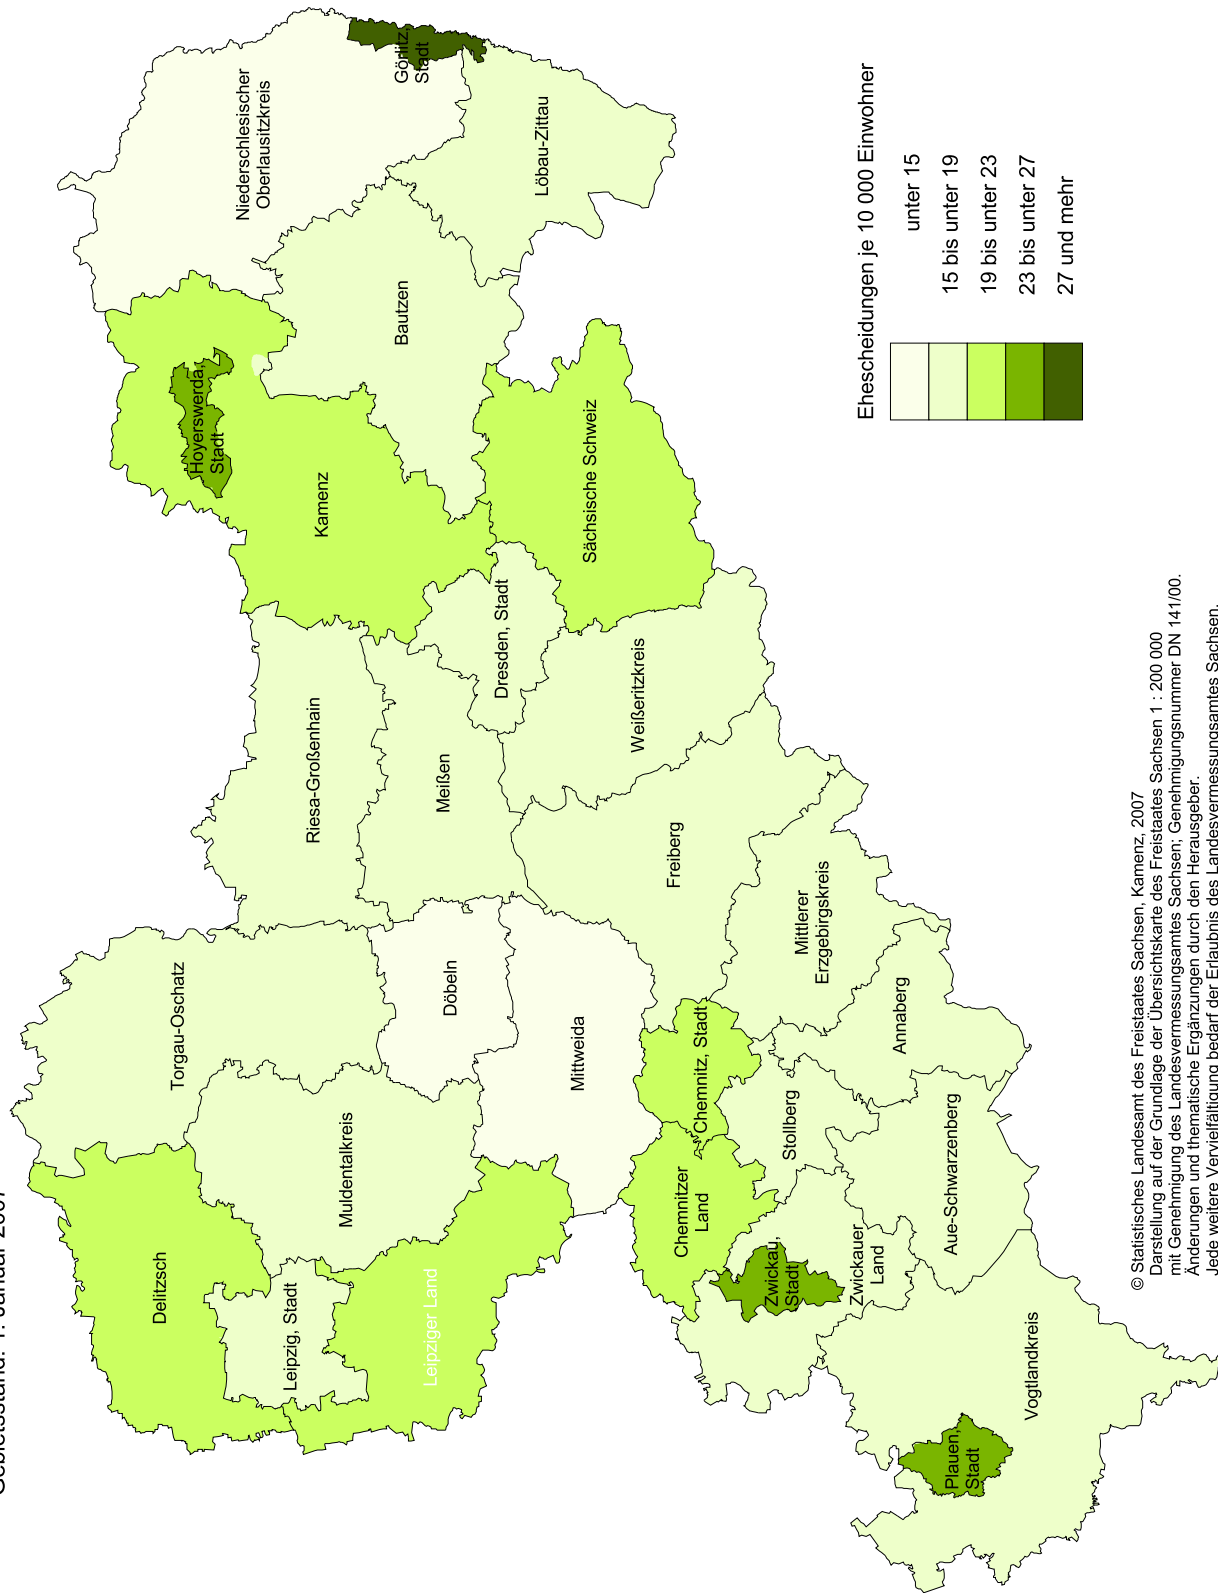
Gebietsstand: 1. Januar 2007

Görlitz, Stadt
Niederschlesischer Oberlausitzkreis
Löbau-Zittau
Bautzen
Hoyerswerda, Stadt
Kamenz
Sächsische Schweiz
Dresden, Stadt
Riesa-Großenhain
Meißen
Weißeritzkreis
Freiberg
Torgau-Oschatz
Döbeln
Mittweida
Mittlerer Erzgebirgskreis
Annaberg
Chemnitz, Stadt
Muldentalkreis
Stollberg
Delitzsch
Chemnitzer Land
Aue-Schwarzenberg
Leipzig, Stadt
Leipziger Land
Zwickau, Stadt
Zwickauer Land
Vogtlandkreis
Plauen, Stadt

Ehescheidungen je 10 000 Einwohner
unter 15
15 bis unter 19
19 bis unter 23
23 bis unter 27
27 und mehr

© Statistisches Landesamt des Freistaates Sachsen, Kamenz, 2007
Darstellung auf der Grundlage der Übersichtskarte des Freistaates Sachsen 1 : 200 000
mit Genehmigung des Landesvermessungsamtes Sachsen; Genehmigungsnummer DN 141/00.
Änderungen und thematische Ergänzungen durch den Herausgeber.
Jede weitere Vervielfältigung bedarf der Erlaubnis des Landesvermessungsamtes Sachsen.